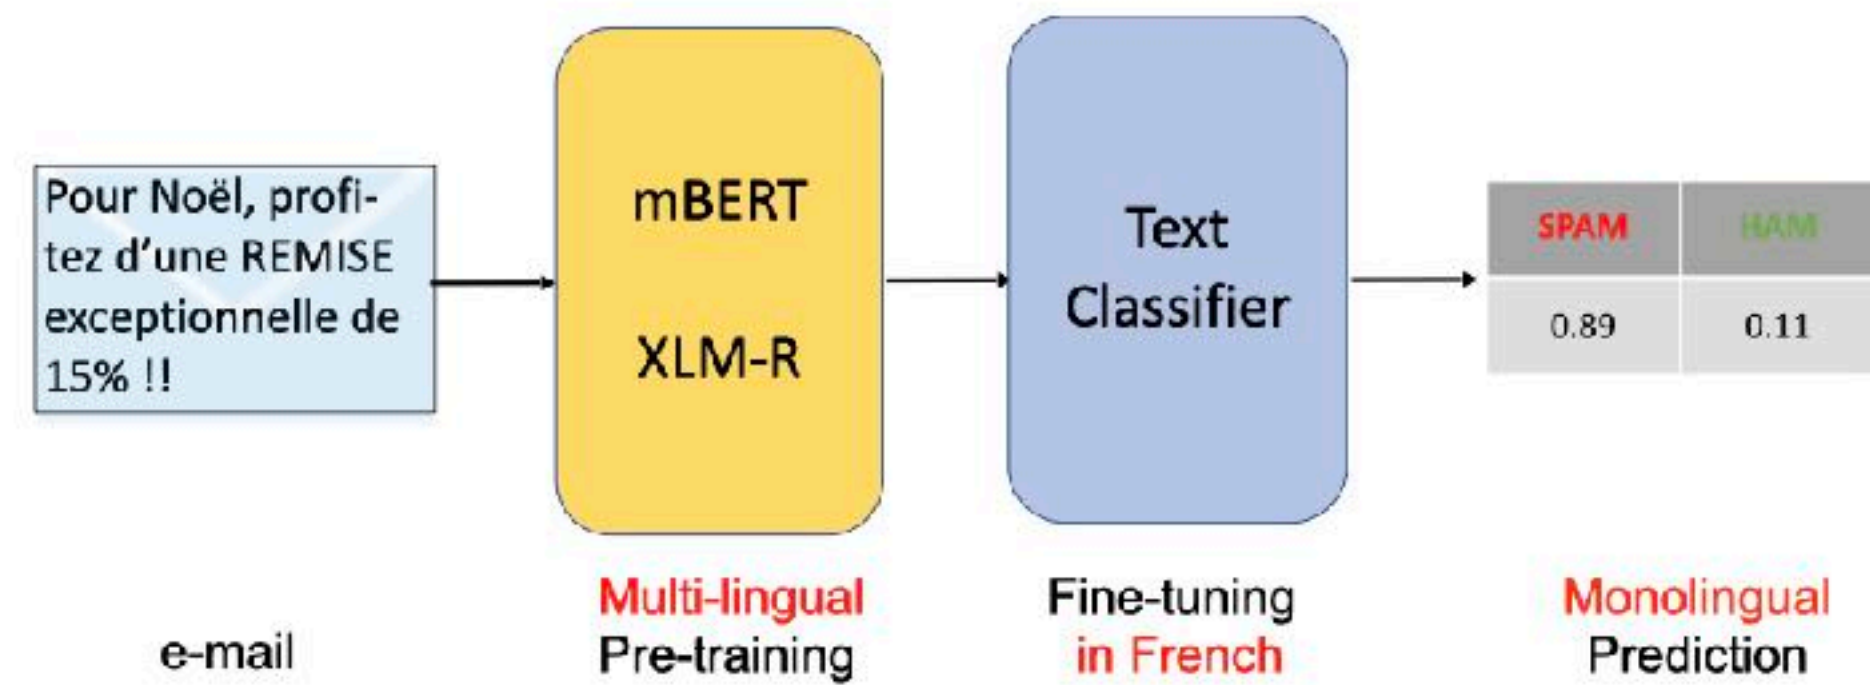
Pour Noël, profitez d'une REMISE exceptionnelle de 15% !!

e-mail

mBERT

XLM-R

Multi-lingual Pre-training

Text Classifier

Fine-tuning in French

| SPAM | HAM |
|---|---|
| 0.89 | 0.11 |

Monolingual Prediction